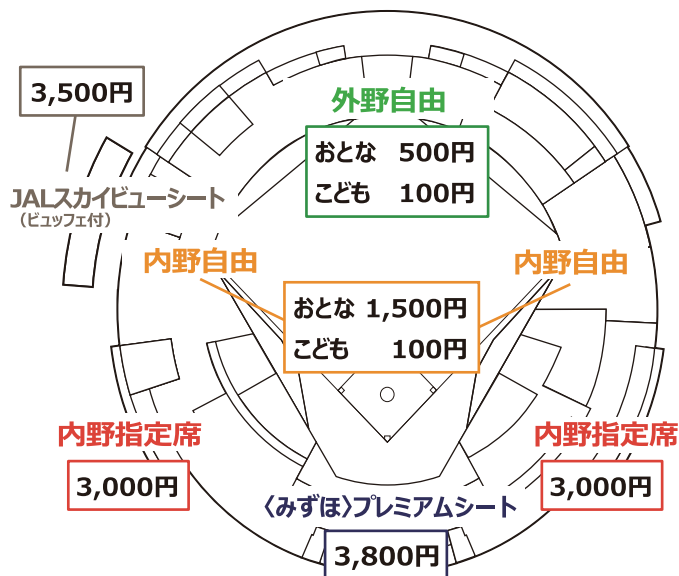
3,500円

JALスカイビューシート
（ビュッフェ付）

外野自由

おとな　500円
こども　100円

内野自由

内野自由

おとな　1,500円
こども　100円

内野指定席

3,000円

内野指定席

3,000円

〈みずほ〉プレミアムシート

3,800円